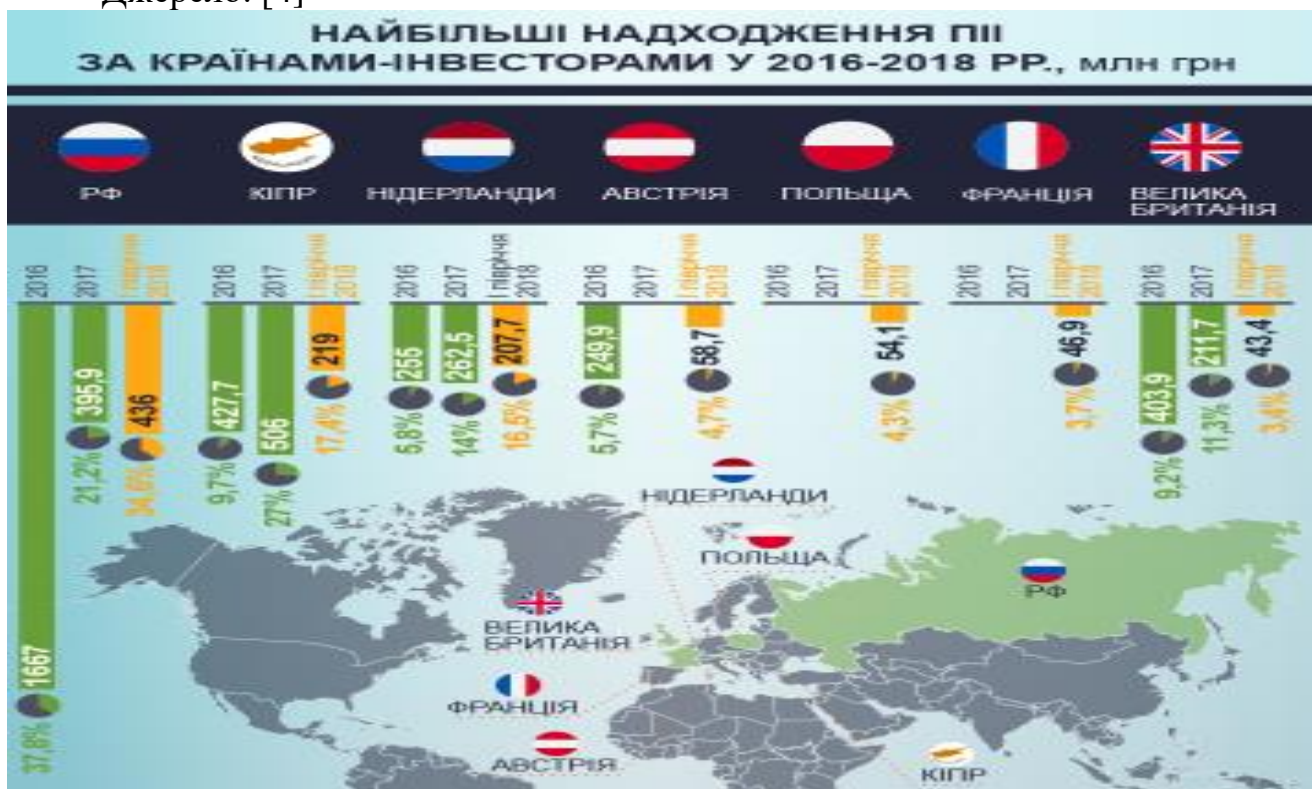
Джерело: [4]

НАЙБІЛЬШІ НАДХОДЖЕННЯ ПІІ ЗА КРАЇНАМИ-ІНВЕСТОРАМИ У 2016-2018 РР., млн грн

РФ КІПР НІДЕРЛАНДИ АВСТРІЯ ПОЛЬЩА ФРАНЦІЯ ВЕЛИКА БРИТАНІЯ

РФ: 2016 1667 37,8%; 2017 395,9 21,2%; І півріччя 2018 436 34,6%

КІПР: 2016 427,7 9,7%; 2017 506 27%; І півріччя 2018 219 17,4%

НІДЕРЛАНДИ: 2016 255 5,8%; 2017 262,5 14%; І півріччя 2018 207,7 16,5%

АВСТРІЯ: 2016 249,9 5,7%; 2017; І півріччя 2018 58,7 4,7%

ПОЛЬЩА: 2016; 2017; І півріччя 2018 54,1 4,3%

ФРАНЦІЯ: 2016; 2017; І півріччя 2018 46,9 3,7%

ВЕЛИКА БРИТАНІЯ: 2016 403,9 9,2%; 2017 211,7 11,3%; І півріччя 2018 43,4 3,4%

НІДЕРЛАНДИ
ПОЛЬЩА
РФ
ВЕЛИКА БРИТАНІЯ
ФРАНЦІЯ
АВСТРІЯ
КІПР